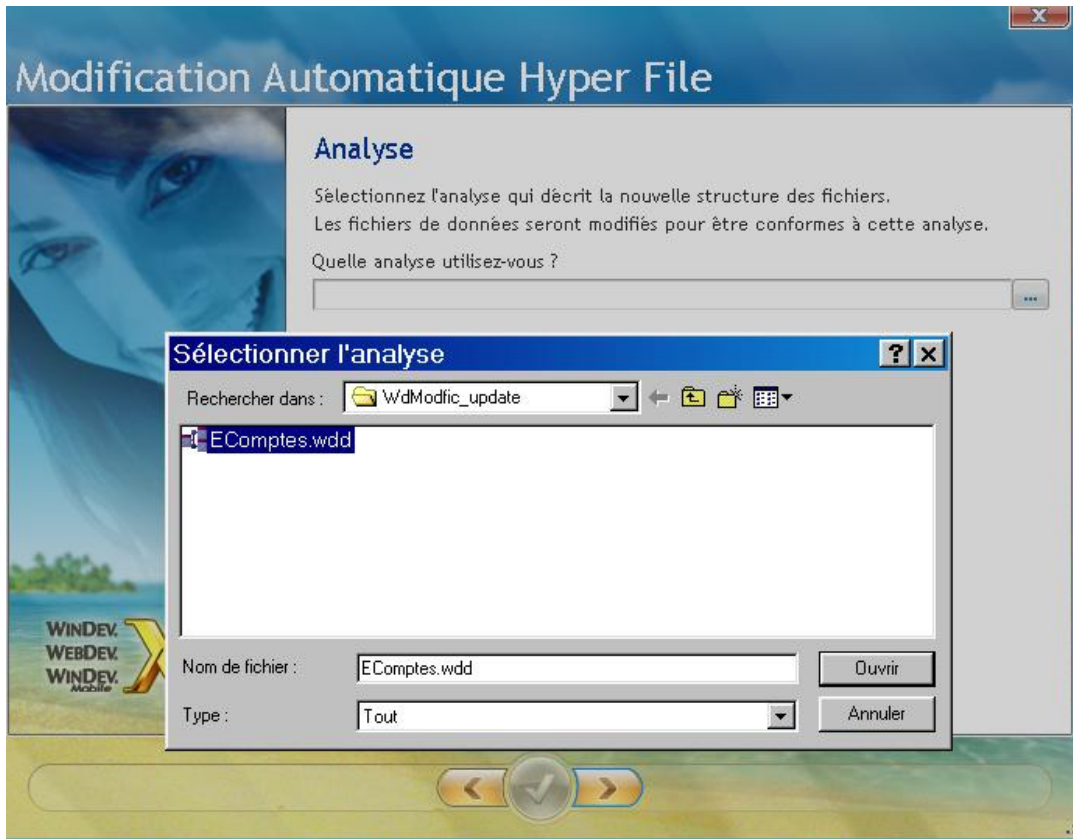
Modification Automatique Hyper File

Analyse

Sélectionnez l'analyse qui décrit la nouvelle structure des fichiers.
Les fichiers de données seront modifiés pour être conformes à cette analyse.

Quelle analyse utilisez-vous ?

...

Sélectionner l'analyse

?

Rechercher dans : WdModfic_update

EComptes.wdd

Nom de fichier : EComptes.wdd

Ouvrir

Type : Tout

Annuler

WINDEV
WEBDEV
WINDEV Mobile